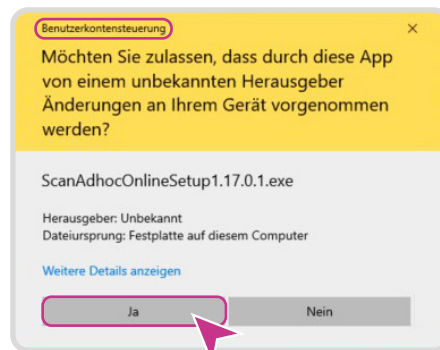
Benutzerkontensteuerung

×

Möchten Sie zulassen, dass durch diese App von einem unbekannten Herausgeber Änderungen an Ihrem Gerät vorgenommen werden?

ScanAdhocOnlineSetup1.17.0.1.exe

Herausgeber: Unbekannt
Dateiursprung: Festplatte auf diesem Computer

Weitere Details anzeigen

Ja

Nein